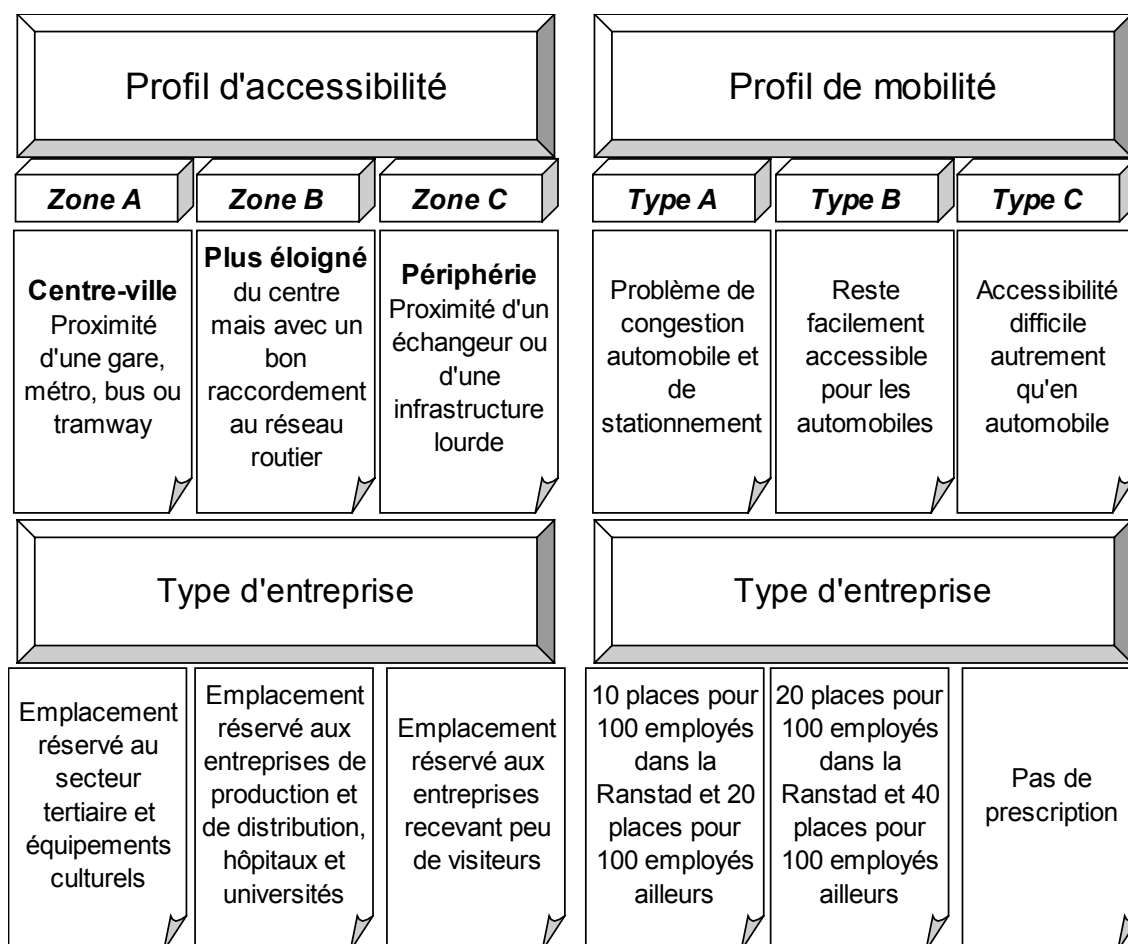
Profil d'accessibilité

| Zone A | Zone B | Zone C |
|---|---|---|
| **Centre-ville** Proximité d'une gare, métro, bus ou tramway | **Plus éloigné** du centre mais avec un bon raccordement au réseau routier | **Périphérie** Proximité d'un échangeur ou d'une infrastructure lourde |

Type d'entreprise

| | | |
|---|---|---|
| Emplacement réservé au secteur tertiaire et équipements culturels | Emplacement réservé aux entreprises de production et de distribution, hôpitaux et universités | Emplacement réservé aux entreprises recevant peu de visiteurs |

Profil de mobilité

| Type A | Type B | Type C |
|---|---|---|
| Problème de congestion automobile et de stationnement | Reste facilement accessible pour les automobiles | Accessibilité difficile autrement qu'en automobile |

Type d'entreprise

| | | |
|---|---|---|
| 10 places pour 100 employés dans la Ranstad et 20 places pour 100 employés ailleurs | 20 places pour 100 employés dans la Ranstad et 40 places pour 100 employés ailleurs | Pas de prescription |